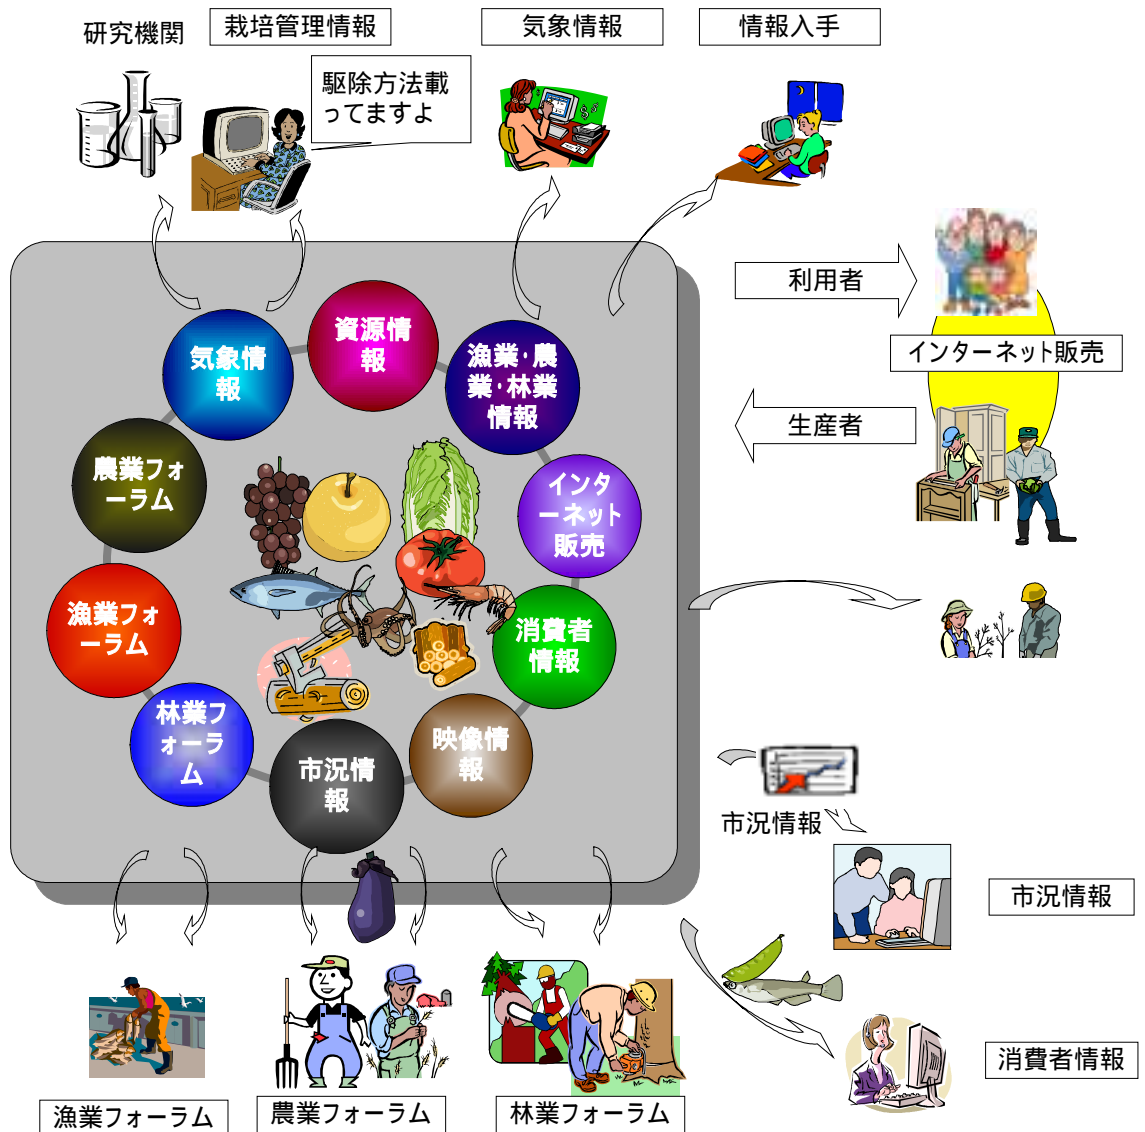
研究機関

栽培管理情報

駆除方法載ってますよ

気象情報

情報入手

利用者

インターネット販売

生産者

気象情報

資源情報

漁業･農業･林業情報

農業フォーラム

インターネット販売

漁業フォーラム

消費者情報

林業フォーラム

市況情報

映像情報

市況情報

市況情報

消費者情報

漁業フォーラム

農業フォーラム

林業フォーラム